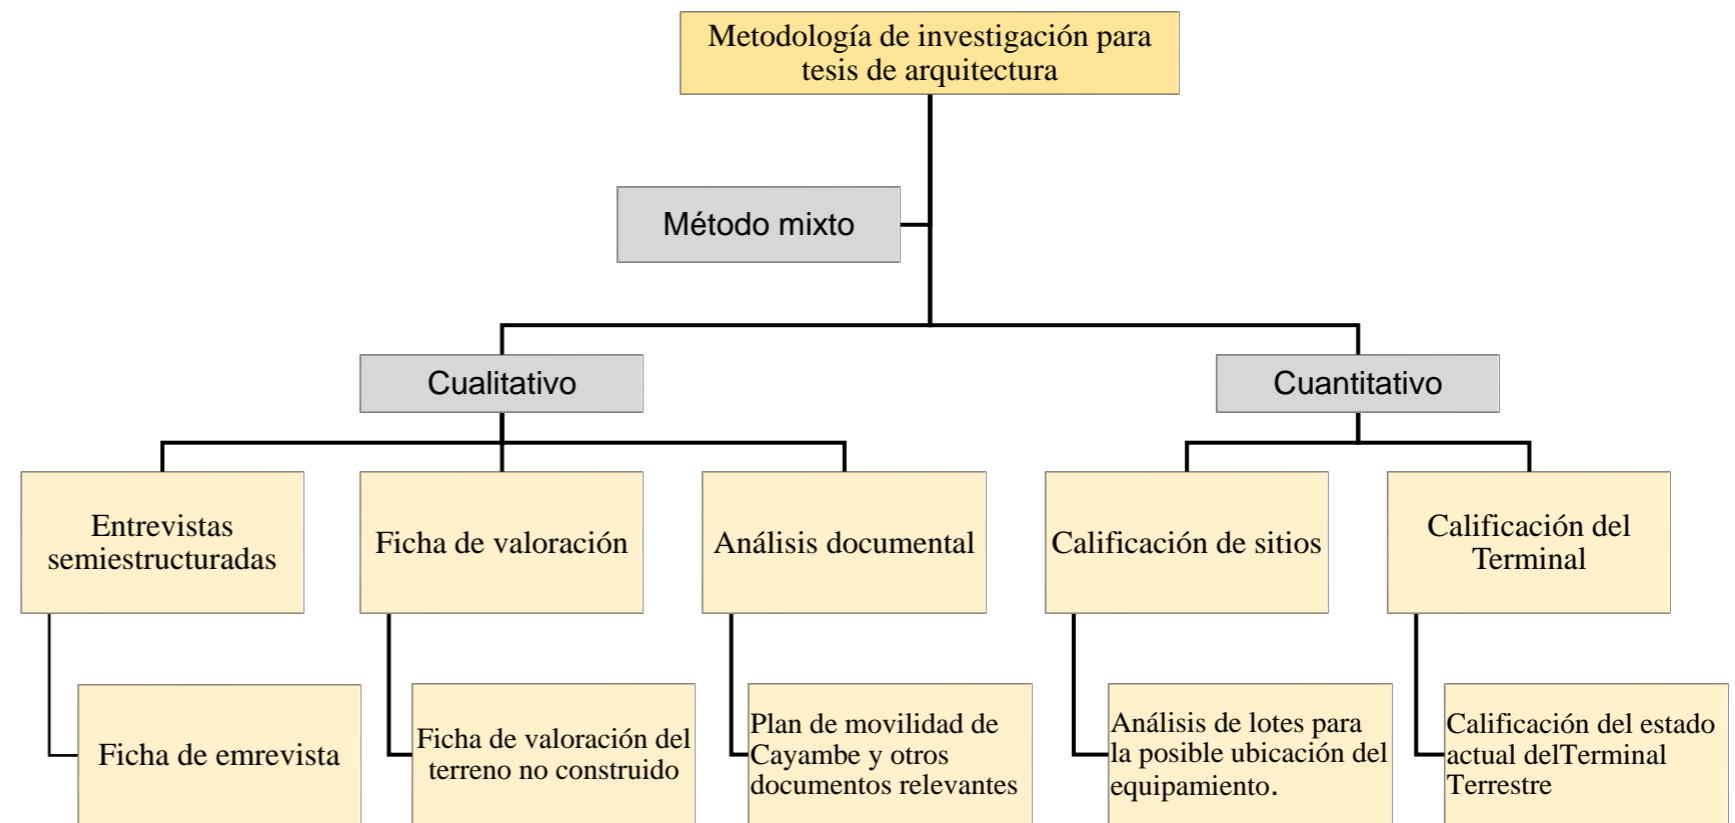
Metodología de investigación para tesis de arquitectura

Método mixto

Cualitativo

Cuantitativo

Entrevistas semiestructuradas

Ficha de valoración

Análisis documental

Calificación de sitios

Calificación del Terminal

Ficha de emrevista

Ficha de valoración del terreno no construido

Plan de movilidad de Cayambe y otros documentos relevantes

Análisis de lotes para la posible ubicación del equipamiento.

Calificación del estado actual delTerminal Terrestre